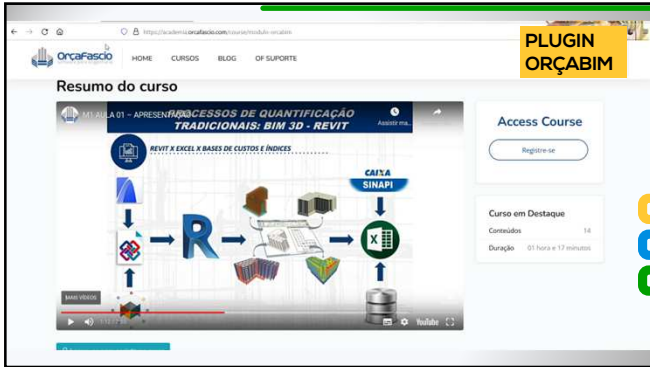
https://academia.orcafascio.com/course/modulo-orcabim

OrçaFascio

HOME CURSOS BLOG OF SUPORTE

PLUGIN ORÇABIM

Resumo do curso

M1 AULA 01 – APRESENTAÇÃO

PROCESSOS DE QUANTIFICAÇÃO TRADICIONAIS: BIM 3D - REVIT

Assistir ma...

REVIT X EXCEL X BASES DE CUSTOS E ÍNDICES

CAIXA SINAPI

MAIS VÍDEOS

YouTube

Access Course

Registre-se

Curso em Destaque

Conteúdos 14

Duração 01 hora e 17 minutos